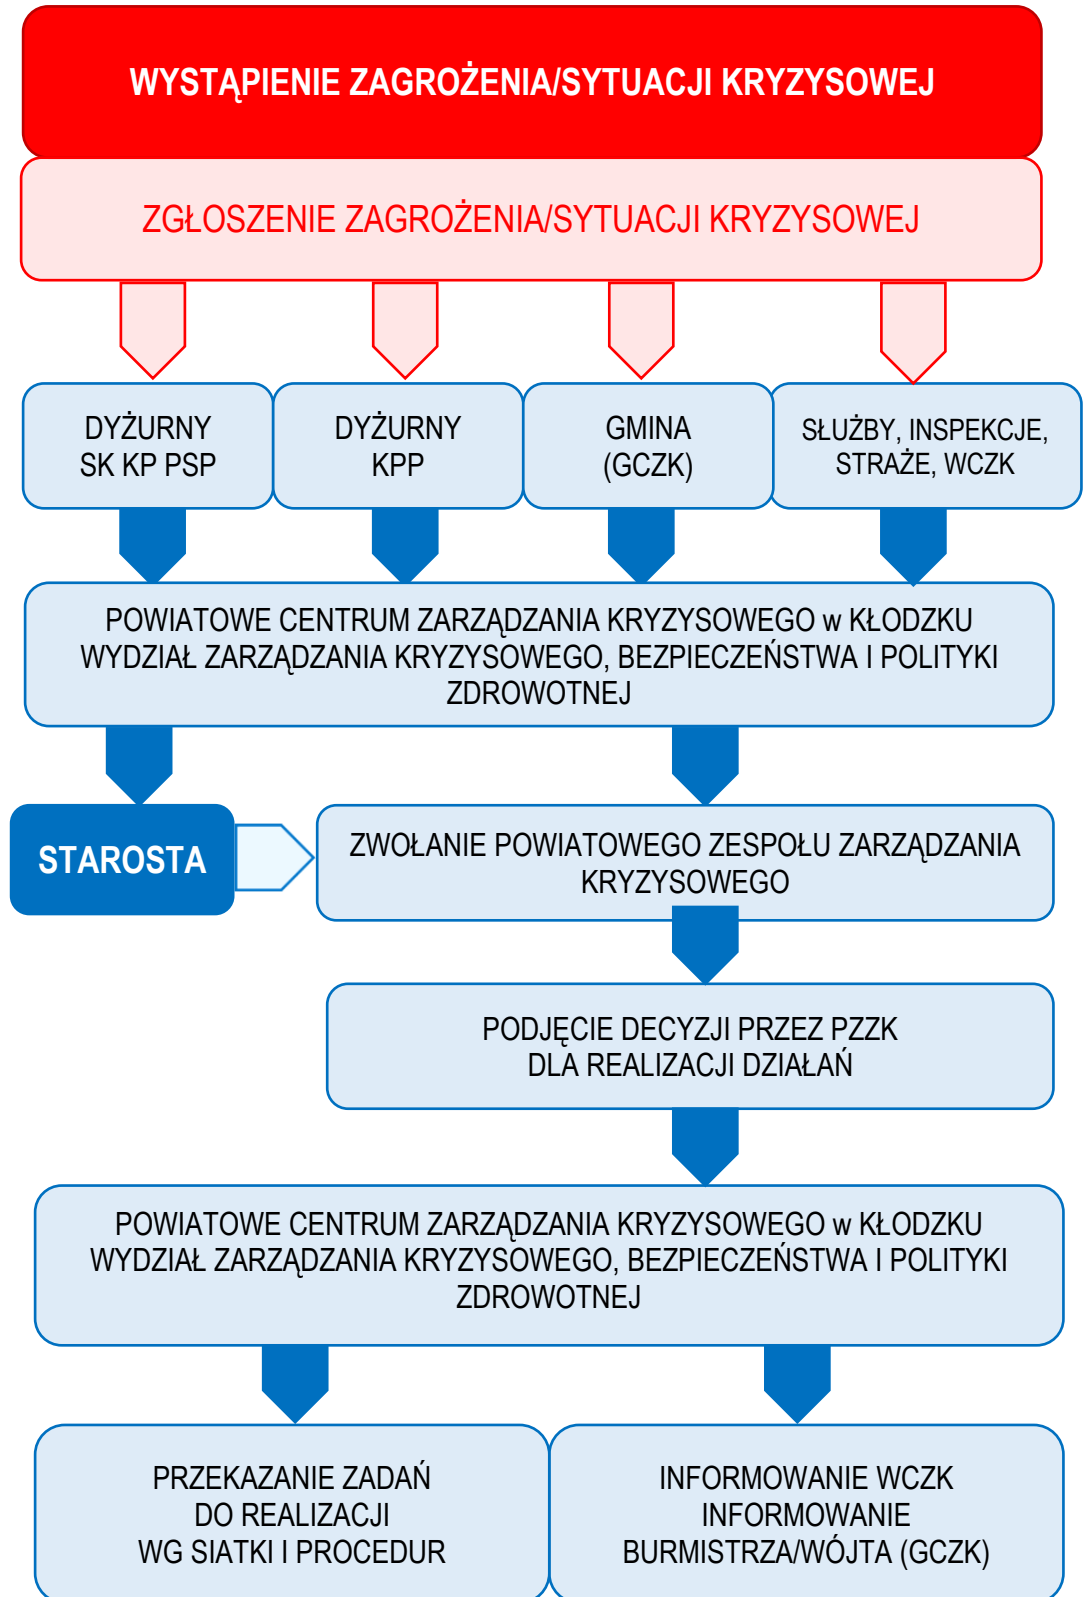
WYSTĄPIENIE ZAGROŻENIA/SYTUACJI KRYZYSOWEJ

ZGŁOSZENIE ZAGROŻENIA/SYTUACJI KRYZYSOWEJ

DYŻURNY SK KP PSP

DYŻURNY KPP

GMINA (GCZK)

SŁUŻBY, INSPEKCJE, STRAŻE, WCZK

POWIATOWE CENTRUM ZARZĄDZANIA KRYZYSOWEGO w KŁODZKU WYDZIAŁ ZARZĄDZANIA KRYZYSOWEGO, BEZPIECZEŃSTWA I POLITYKI ZDROWOTNEJ

STAROSTA

ZWOŁANIE POWIATOWEGO ZESPOŁU ZARZĄDZANIA KRYZYSOWEGO

PODJĘCIE DECYZJI PRZEZ PZZK DLA REALIZACJI DZIAŁAŃ

POWIATOWE CENTRUM ZARZĄDZANIA KRYZYSOWEGO w KŁODZKU WYDZIAŁ ZARZĄDZANIA KRYZYSOWEGO, BEZPIECZEŃSTWA I POLITYKI ZDROWOTNEJ

PRZEKAZANIE ZADAŃ DO REALIZACJI WG SIATKI I PROCEDUR

INFORMOWANIE WCZK INFORMOWANIE BURMISTRZA/WÓJTA (GCZK)